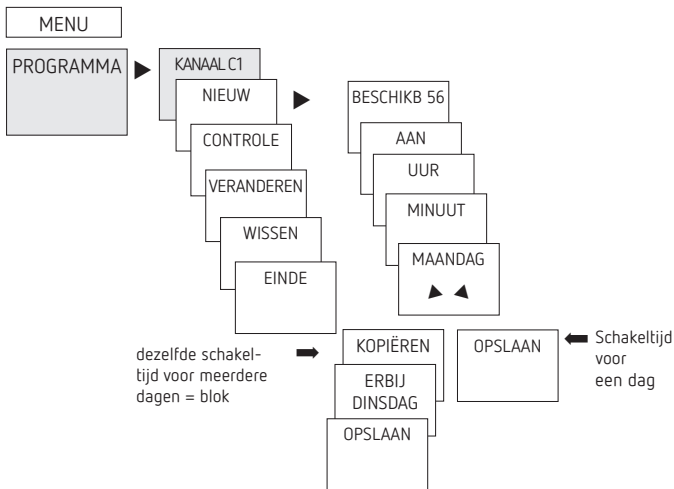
MENU

PROGRAMMA

KANAAL C1

NIEUW

CONTROLE

VERANDEREN

WISSEN

EINDE

BESCHIKB 56

AAN

UUR

MINUUT

MAANDAG

dezelfde schakeltijd voor meerdere dagen = blok

KOPIËREN

ERBIJ DINSDAG

OPSLAAN

OPSLAAN

Schakeltijd voor een dag